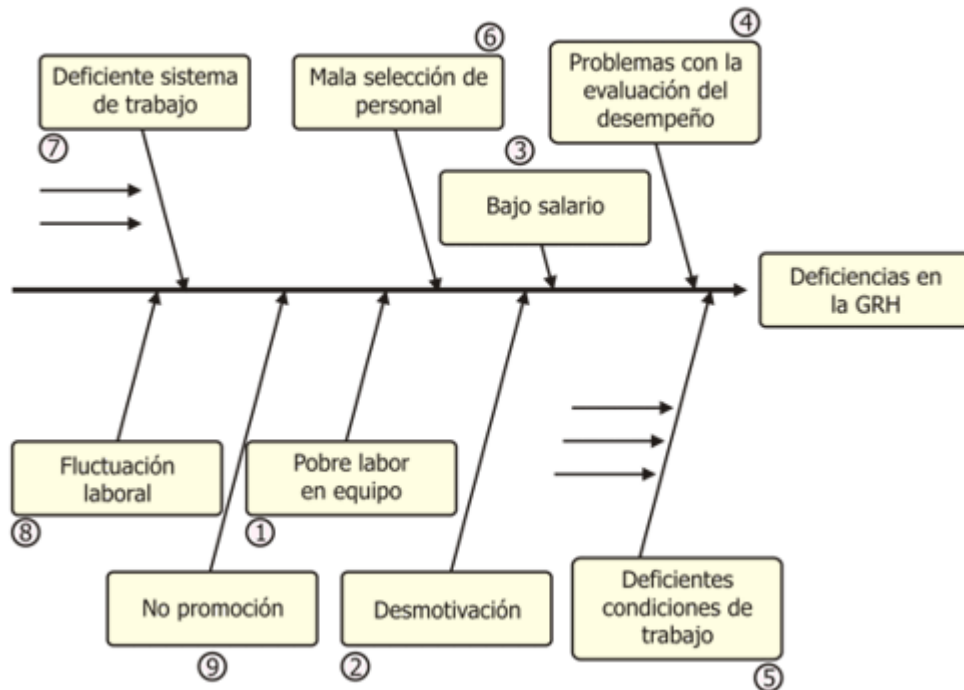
Deficiente sistema de trabajo
⑦

⑥
Mala selección de personal

④
Problemas con la evaluación del desempeño

③
Bajo salario

Deficiencias en la GRH

Fluctuación laboral
⑧

Pobre labor en equipo
①

No promoción
⑨

Desmotivación
②

Deficientes condiciones de trabajo
⑤